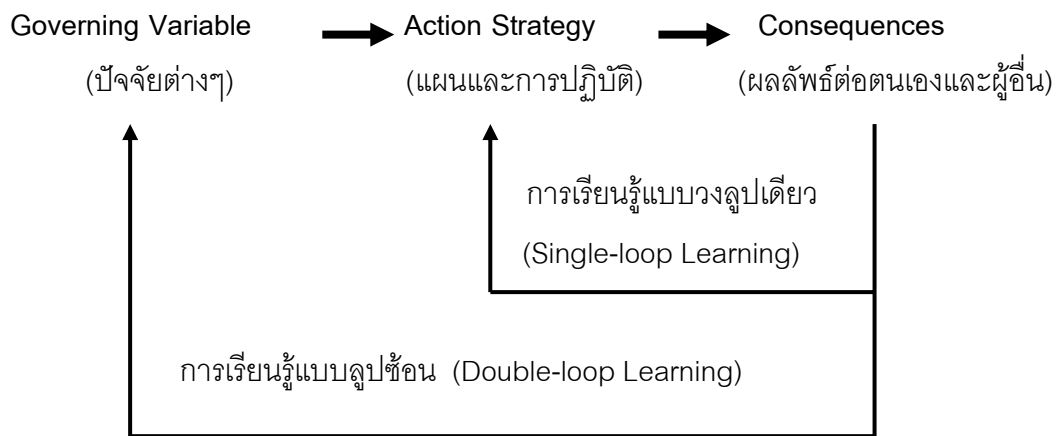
Governing Variable (ปัจจัยต่างๆ)

Action Strategy (แผนและการปฏิบัติ)

Consequences (ผลลัพธ์ต่อตนเองและผู้อื่น)

การเรียนรู้แบบวงลูปเดียว (Single-loop Learning)

การเรียนรู้แบบลูปซ้อน (Double-loop Learning)